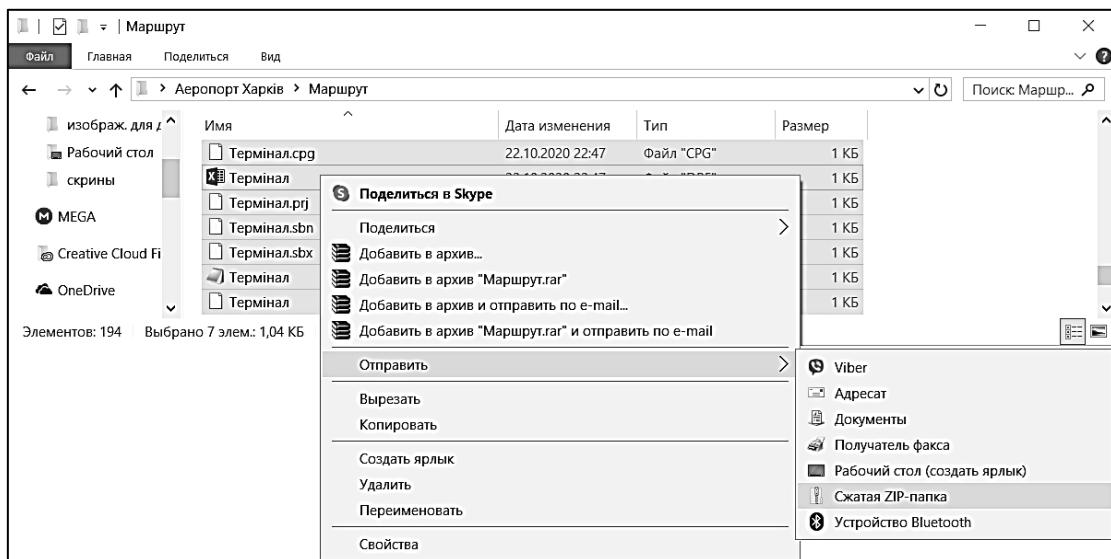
Маршрут

Файл Главная Поделиться Вид

Аеропорт Харків › Маршрут

Поиск: Маршр...

изображ. для д
Рабочий стол
скрины
MEGA
Creative Cloud Fi
OneDrive

| Имя | Дата изменения | Тип | Размер |
|---|---|---|---|
| Термінал.cpg | 22.10.2020 22:47 | Файл "CPG" | 1 КБ |
| Термінал | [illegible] | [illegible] | 1 КБ |
| Термінал.prj | | | 1 КБ |
| Термінал.sbn | | | 1 КБ |
| Термінал.sbx | | | 1 КБ |
| Термінал | | | 1 КБ |
| Термінал | | | 1 КБ |

Элементов: 194 Выбрано 7 элем.: 1,04 КБ

Поделиться в Skype
Поделиться
Добавить в архив...
Добавить в архив "Маршрут.rar"
Добавить в архив и отправить по e-mail...
Добавить в архив "Маршрут.rar" и отправить по e-mail
Отправить
Вырезать
Копировать
Создать ярлык
Удалить
Переименовать
Свойства

Viber
Адресат
Документы
Получатель факса
Рабочий стол (создать ярлык)
Сжатая ZIP-папка
Устройство Bluetooth